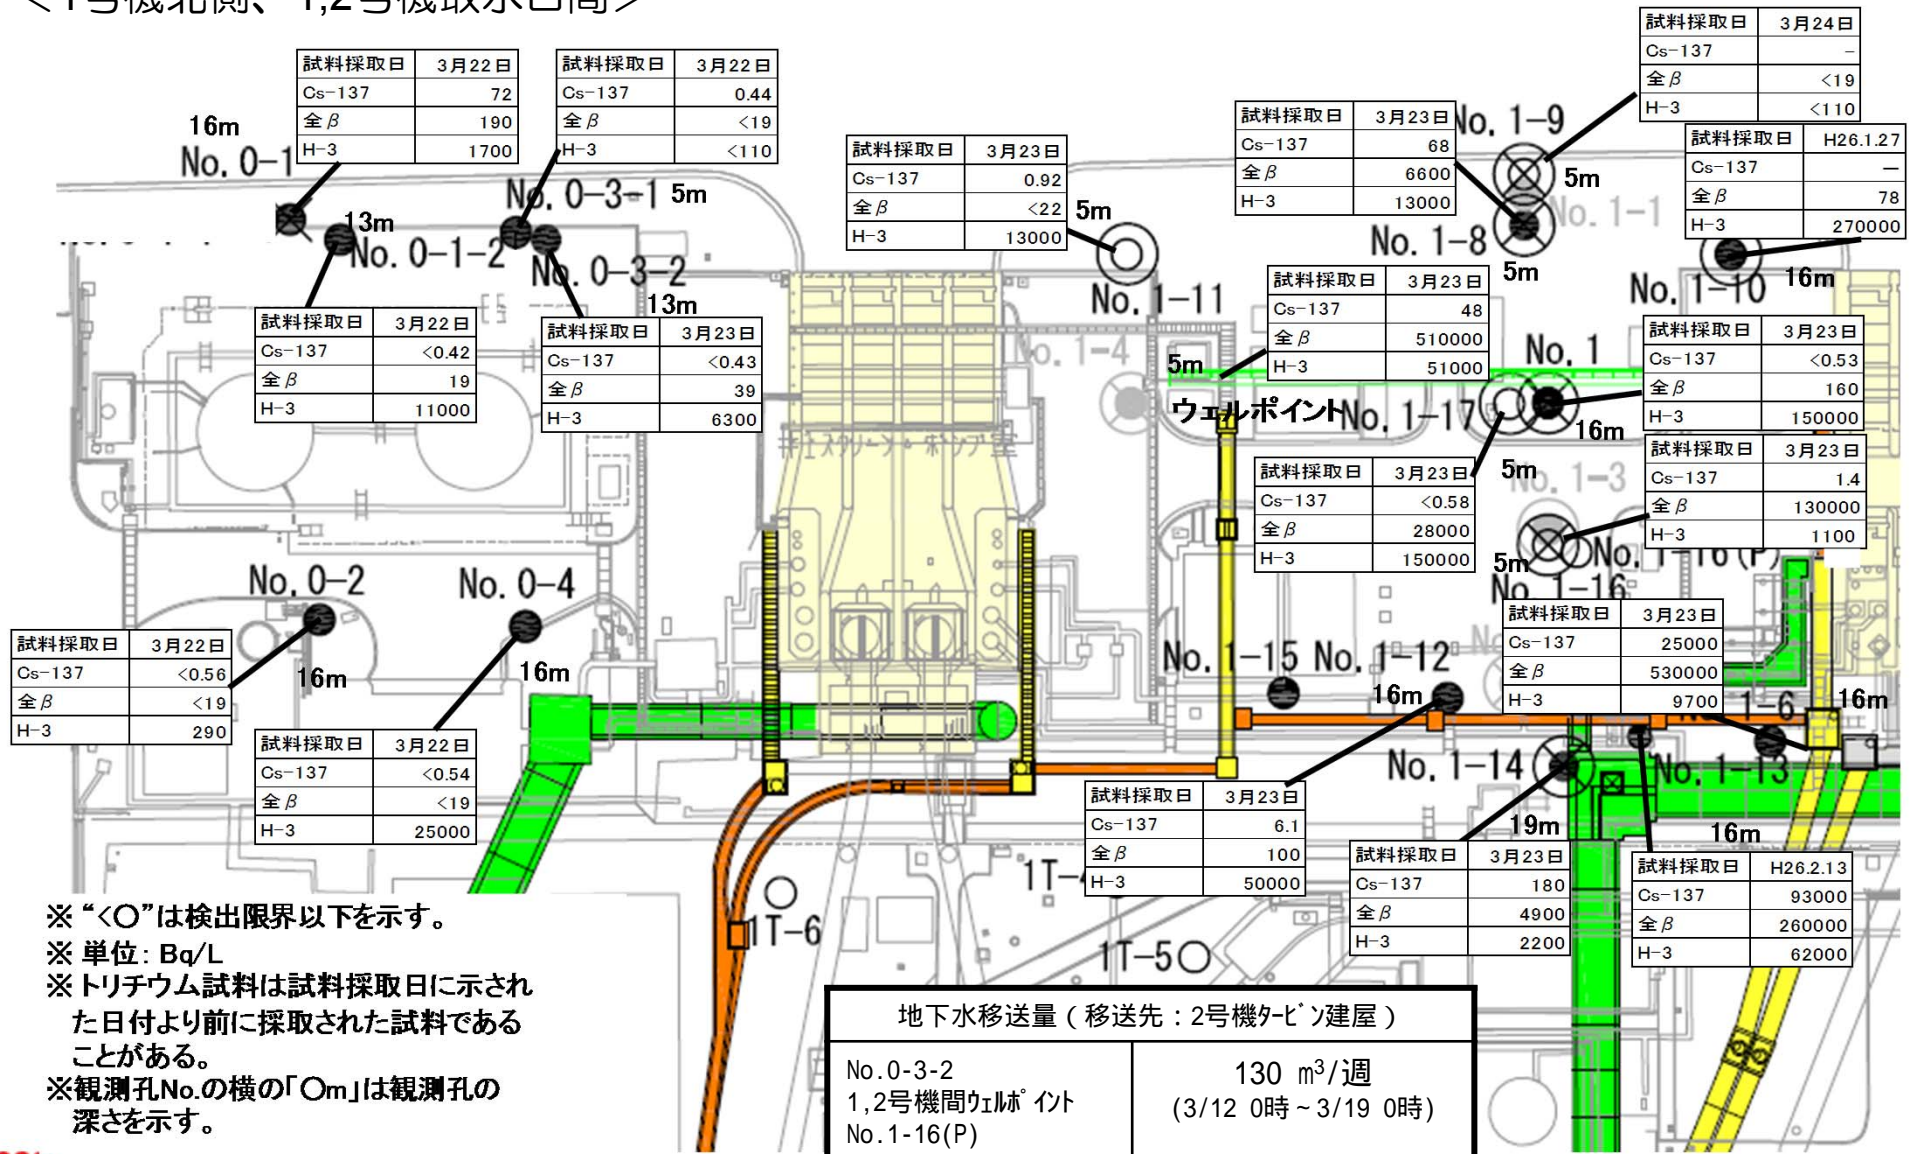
＜1号機北側、1,2号機取水口間＞

| 試料採取日 | 3月24日 |
|---|---|
| Cs-137 | - |
| 全β | <19 |
| H-3 | <110 |

| 試料採取日 | 3月22日 |
|---|---|
| Cs-137 | 72 |
| 全β | 190 |
| H-3 | 1700 |

| 試料採取日 | 3月22日 |
|---|---|
| Cs-137 | 0.44 |
| 全β | <19 |
| H-3 | <110 |

| 試料採取日 | 3月23日 |
|---|---|
| Cs-137 | 68 |
| 全β | 6600 |
| H-3 | 13000 |

No. 1-9
5m

| 試料採取日 | H26.1.27 |
|---|---|
| Cs-137 | ― |
| 全β | 78 |
| H-3 | 270000 |

16m
No. 0-1
13m
No. 0-1-2
No. 0-3-1 5m
No. 0-3-2
13m

| 試料採取日 | 3月23日 |
|---|---|
| Cs-137 | 0.92 |
| 全β | <22 |
| H-3 | 13000 |

5m
No. 1-11
No. 1-8
No. 1-1
5m
No. 1-10 16m

| 試料採取日 | 3月22日 |
|---|---|
| Cs-137 | <0.42 |
| 全β | 19 |
| H-3 | 11000 |

| 試料採取日 | 3月23日 |
|---|---|
| Cs-137 | <0.43 |
| 全β | 39 |
| H-3 | 6300 |

| 試料採取日 | 3月23日 |
|---|---|
| Cs-137 | 48 |
| 全β | 510000 |
| H-3 | 51000 |

No. 1-4
5m
No. 1

| 試料採取日 | 3月23日 |
|---|---|
| Cs-137 | <0.53 |
| 全β | 160 |
| H-3 | 150000 |

ウェルポイント
No. 1-17
16m
5m

| 試料採取日 | 3月23日 |
|---|---|
| Cs-137 | <0.58 |
| 全β | 28000 |
| H-3 | 150000 |

| 試料採取日 | 3月23日 |
|---|---|
| Cs-137 | 1.4 |
| 全β | 130000 |
| H-3 | 1100 |

No. 1-3
5m
No. 1-16(P)
No. 1-16

No. 0-2
No. 0-4

| 試料採取日 | 3月22日 |
|---|---|
| Cs-137 | <0.56 |
| 全β | <19 |
| H-3 | 290 |

16m
16m

| 試料採取日 | 3月23日 |
|---|---|
| Cs-137 | 25000 |
| 全β | 530000 |
| H-3 | 9700 |

No. 1-15 No. 1-12
16m
No. 1-6 16m

| 試料採取日 | 3月22日 |
|---|---|
| Cs-137 | <0.54 |
| 全β | <19 |
| H-3 | 25000 |

No. 1-14
No. 1-13
19m
16m

| 試料採取日 | 3月23日 |
|---|---|
| Cs-137 | 6.1 |
| 全β | 100 |
| H-3 | 50000 |

| 試料採取日 | 3月23日 |
|---|---|
| Cs-137 | 180 |
| 全β | 4900 |
| H-3 | 2200 |

| 試料採取日 | H26.2.13 |
|---|---|
| Cs-137 | 93000 |
| 全β | 260000 |
| H-3 | 62000 |

1T-4
1T-6
1T-5

※“<○”は検出限界以下を示す。
※ 単位：Bq/L
※トリチウム試料は試料採取日に示された日付より前に採取された試料であることがある。
※観測孔No.の横の「○m」は観測孔の深さを示す。

| 地下水移送量（移送先：2号機タービン建屋） | |
|---|---|
| No.0-3-2<br>1,2号機間ウェルポイント<br>No.1-16(P) | 130 $m^3$/週<br>(3/12 0時～3/19 0時) |